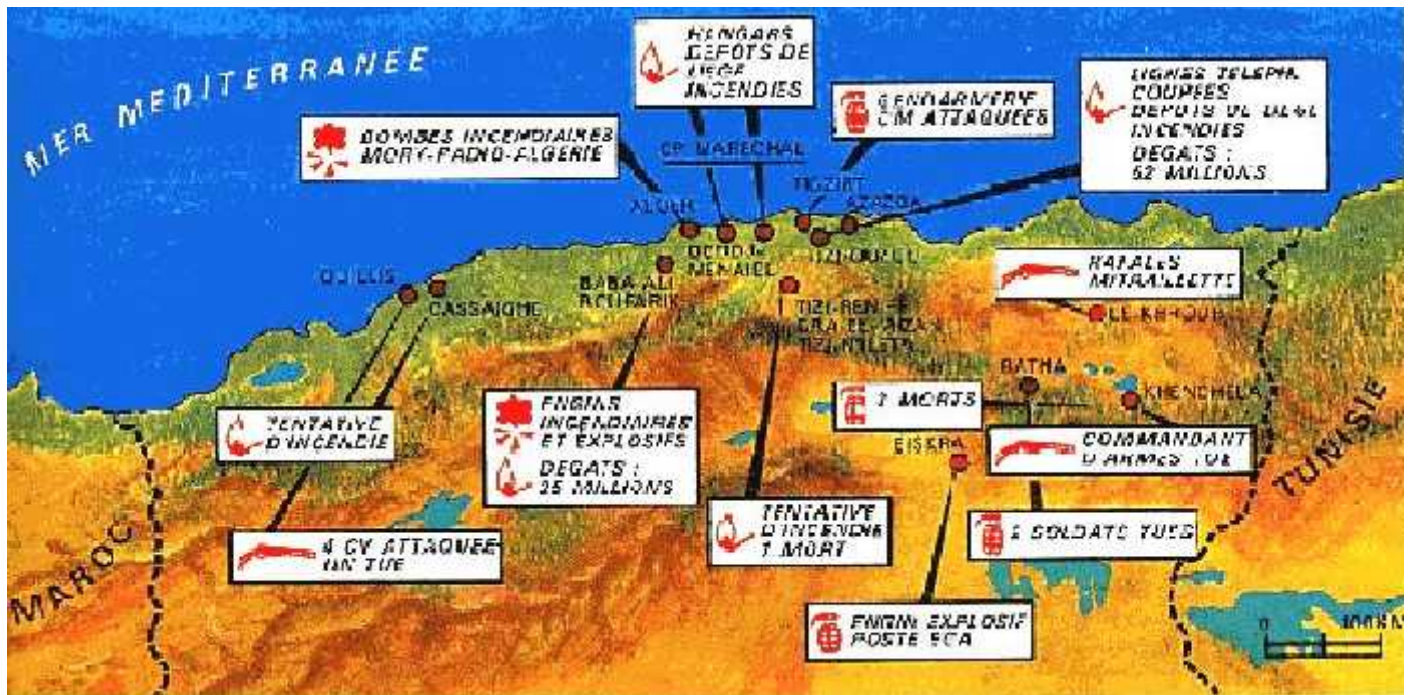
MER MEDITERRANEE

HANGARS DEPOTS DE LIEGE INCENDIES

GENDARMERIE CIM ATTAQUEES

LIGNES TELEPH. COUPEES DEPOTS DE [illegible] INCENDIES DEGATS : 52 MILLIONS

BOMBES INCENDIAIRES MORY-RADIO-ALGERIE

CP MARECHAL

AZOUN

TIGZIRT

AZAZGA

DELLYS

DRAA BEN KHEDDA

TIZI OUZOU

OUILLIS

CASSAIGNE

BABA ALI BOUFARIK

TIZI-RENIF DRA-EL-MIZAN TIZI-N'TLETA

RAFALES MITRAILLETTE

LE KHROUB

BATNA

KHENCHELA

TENTATIVE D'INCENDIE

ENGINS INCENDIAIRES ET EXPLOSIFS DEGATS : 25 MILLIONS

2 MORTS

COMMANDANT D'ARMES TUE

BISKRA

TUNISIE

MAROC

4 CV ATTAQUEE UN TUE

TENTATIVE D'INCENDIE 1 MORT

2 SOLDATS TUES

ENGIN EXPLOSIF POSTE ECA

0

100 KM